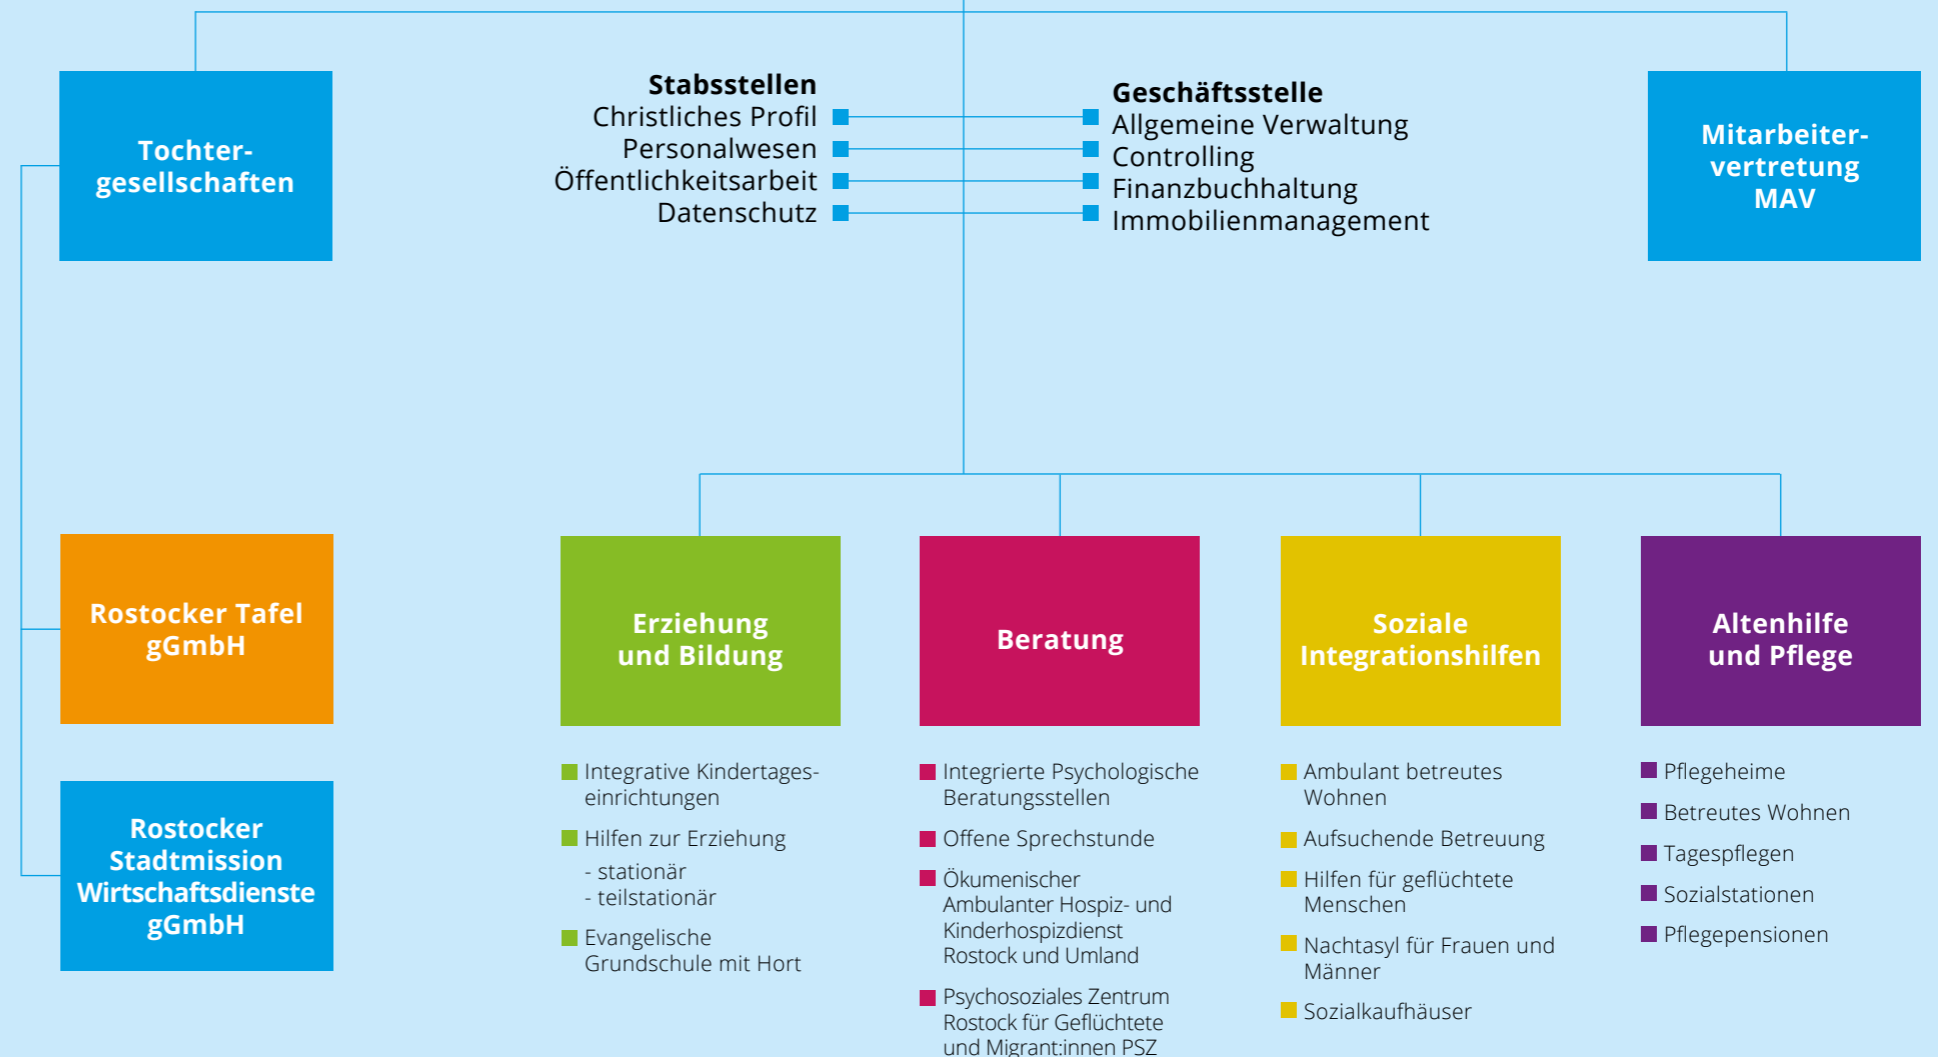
Tochtergesellschaften

Stabsstellen
Christliches Profil
Personalwesen
Öffentlichkeitsarbeit
Datenschutz

Geschäftsstelle
Allgemeine Verwaltung
Controlling
Finanzbuchhaltung
Immobilienmanagement

Mitarbeitervertretung
MAV

Rostocker Tafel gGmbH

Rostocker Stadtmission Wirtschaftsdienste gGmbH

Erziehung und Bildung

Integrative Kindertageseinrichtungen

Hilfen zur Erziehung
- stationär
- teilstationär

Evangelische Grundschule mit Hort

Beratung

Integrierte Psychologische Beratungsstellen

Offene Sprechstunde

Ökumenischer Ambulanter Hospiz- und Kinderhospizdienst Rostock und Umland

Psychosoziales Zentrum Rostock für Geflüchtete und Migrant:innen PSZ

Soziale Integrationshilfen

Ambulant betreutes Wohnen

Aufsuchende Betreuung

Hilfen für geflüchtete Menschen

Nachtasyl für Frauen und Männer

Sozialkaufhäuser

Altenhilfe und Pflege

Pflegeheime

Betreutes Wohnen

Tagespflegen

Sozialstationen

Pflegepensionen